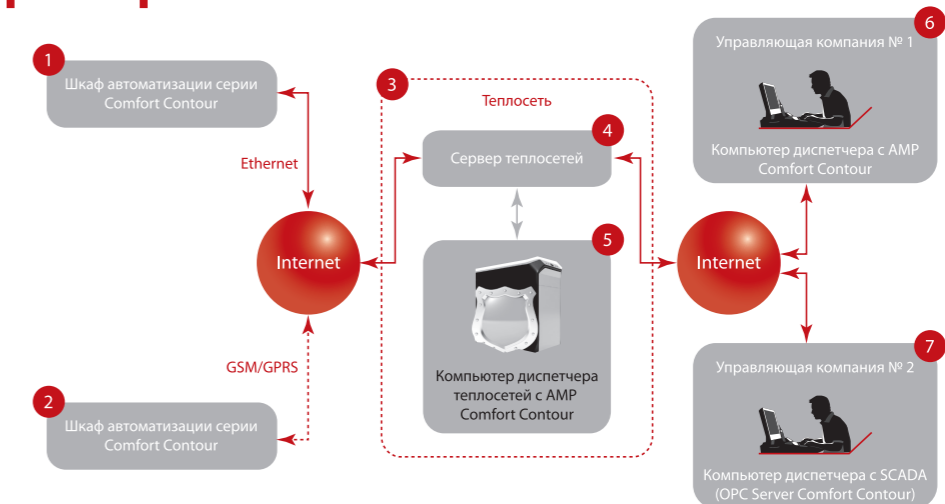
1

Шкаф автоматизации серии Comfort Contour

Ethernet

Internet

GSM/GPRS

2

Шкаф автоматизации серии Comfort Contour

3

Теплосеть

4

Сервер теплосетей

5

Компьютер диспетчера теплосетей с АМР Comfort Contour

Internet

6

Управляющая компания № 1

Компьютер диспетчера с АМР Comfort Contour

7

Управляющая компания № 2

Компьютер диспетчера с SCADA (OPC Server Comfort Contour)